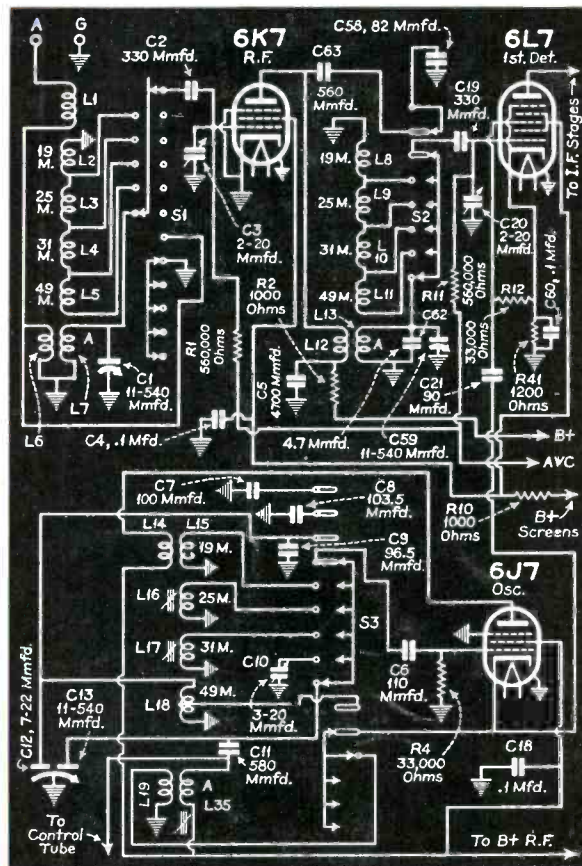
A G
C2 330 Mmfd.
6K7 R.F.
C63
C58, 82 Mmfd.
6L7 1st. Det.
To I.F. Stages
L1
560 Mmfd.
C19 330 Mmfd.
19 M. L2
25 M. L3
31 M. L4
49 M. L5
S1
C3 2-20 Mmfd.
19 M. L8
25 M. L9
S2
31 M. L 10
49 M. L11
C20 2-20 Mmfd.
R2 1000 Ohms
R11 560,000 Ohms
R12
C60, .1 Mfd.
L13
L12
A
C62
33,000 Ohms
R1 560,000 Ohms
A
C1 11-540 Mmfd.
L6 L7
C5 4700 Mmfd.
C21 90 Mmfd.
R41 1200 Ohms
C4, .1 Mfd.
4.7 Mmfd.
C59 11-540 Mmfd.
B+
AVC
C7 100 Mmfd.
C8 103.5 Mmfd.
R10 1000 Ohms
B+ Screens
L14 L15
19 M.
C9 96.5 Mmfd.
6J7 Osc.
L16 25 M.
L17 31 M.
S3
C10
C12, 7-22 Mmfd.
C13 11-540 Mmfd.
L18 49 M.
3-20 Mmfd.
C6 110 Mmfd.
C11 580 Mmfd.
R4 33,000 Ohms
C18 .1 Mfd.
L19 A L35
To Control Tube
To B+ R.F.